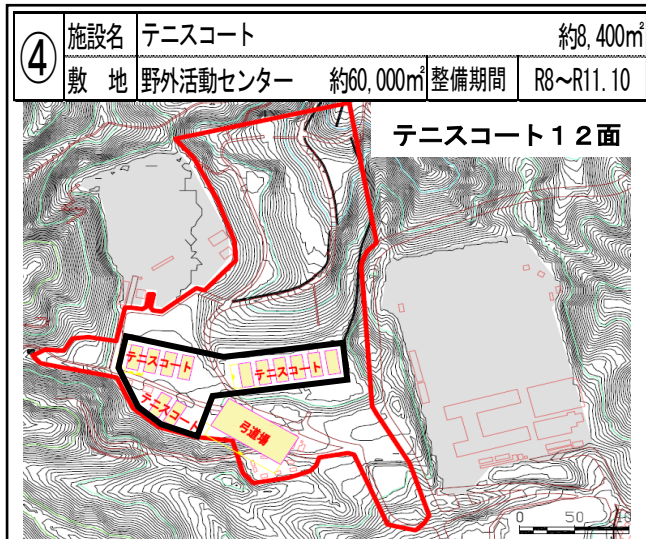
| ④ | 施設名 | テニスコート | | 約8,400㎡ |
|---|---|---|---|---|
| | 敷　地 | 野外活動センター　約60,000㎡ | 整備期間 | R8～R11.10 |

テニスコート１２面

テニスコート

テニスコート

テニスコート

弓道場

0　50　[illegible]